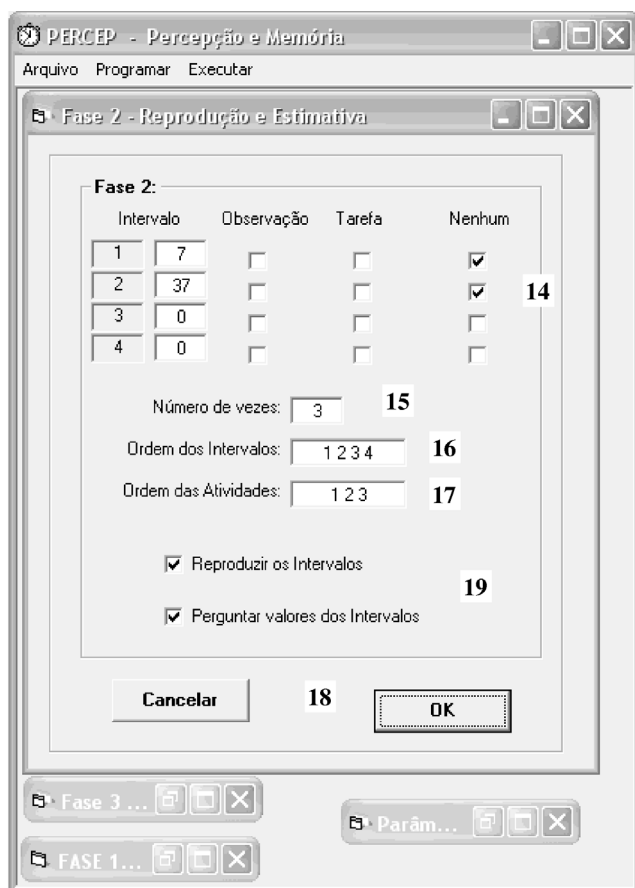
PERCEP - Percepção e Memória

Arquivo Programar Executar

Fase 2 - Reprodução e Estimativa

Fase 2:

| Intervalo | | Observação | Tarefa | Nenhum |
|---|---|---|---|---|
| 1 | 7 | | | ☑ |
| 2 | 37 | | | ☑ |
| 3 | 0 | | | |
| 4 | 0 | | | |

14

Número de vezes: 3 15

Ordem dos Intervalos: 1 2 3 4 16

Ordem das Atividades: 1 2 3 17

☑ Reproduzir os Intervalos

☑ Perguntar valores dos Intervalos

19

Cancelar 18 OK

Fase 3 ...

Parâm...

FASE 1...